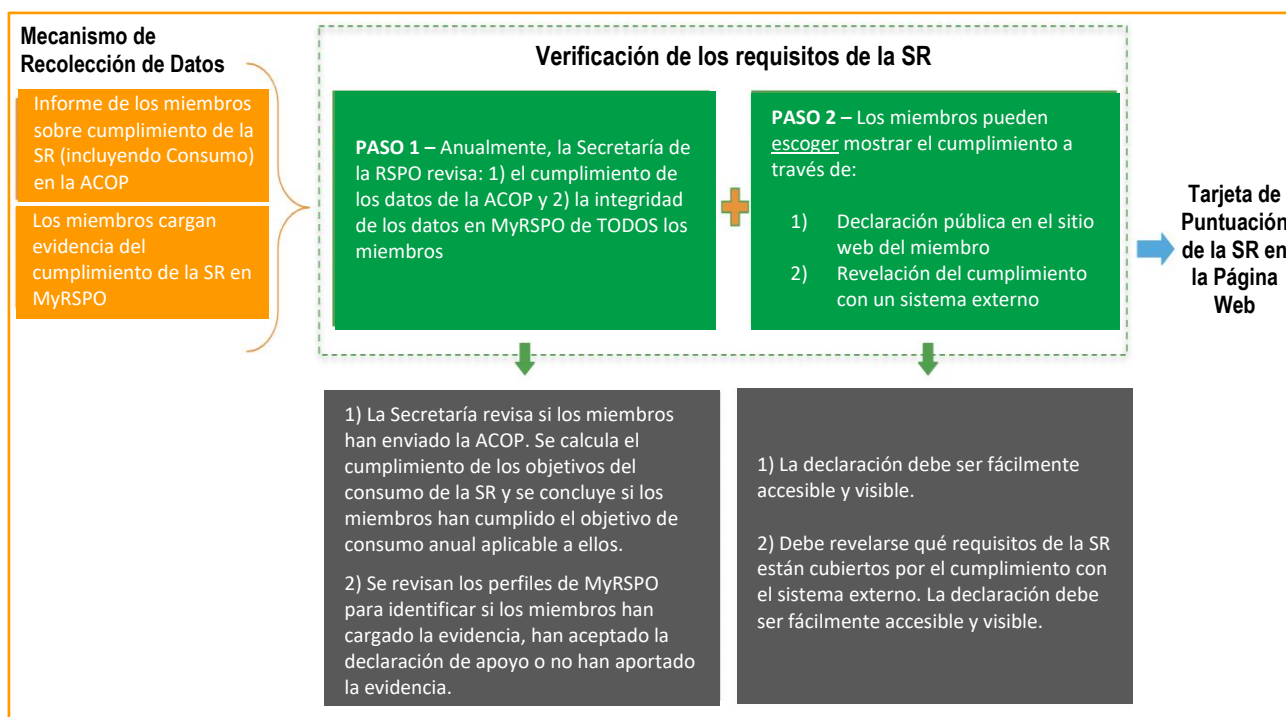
Mecanismo de Recolección de Datos

Informe de los miembros sobre cumplimiento de la SR (incluyendo Consumo) en la ACOP

Los miembros cargan evidencia del cumplimiento de la SR en MyRSPO

Verificación de los requisitos de la SR

PASO 1 – Anualmente, la Secretaría de la RSPO revisa: 1) el cumplimiento de los datos de la ACOP y 2) la integridad de los datos en MyRSPO de TODOS los miembros

PASO 2 – Los miembros pueden escoger mostrar el cumplimiento a través de:

1) Declaración pública en el sitio web del miembro
2) Revelación del cumplimiento con un sistema externo

Tarjeta de Puntuación de la SR en la Página Web

1) La Secretaría revisa si los miembros han enviado la ACOP. Se calcula el cumplimiento de los objetivos del consumo de la SR y se concluye si los miembros han cumplido el objetivo de consumo anual aplicable a ellos.

2) Se revisan los perfiles de MyRSPO para identificar si los miembros han cargado la evidencia, han aceptado la declaración de apoyo o no han aportado la evidencia.

1) La declaración debe ser fácilmente accesible y visible.

2) Debe revelarse qué requisitos de la SR están cubiertos por el cumplimiento con el sistema externo. La declaración debe ser fácilmente accesible y visible.